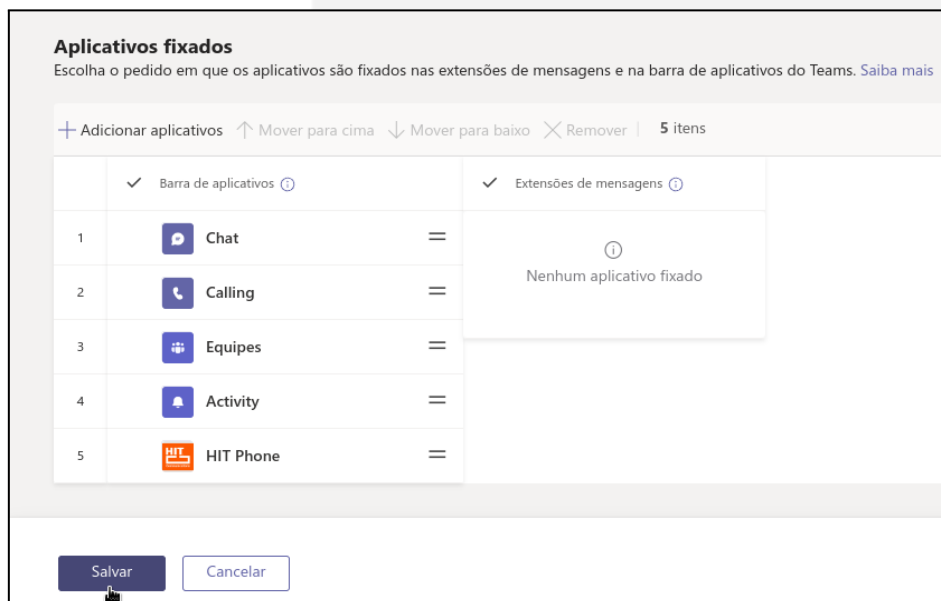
Aplicativos fixados

Escolha o pedido em que os aplicativos são fixados nas extensões de mensagens e na barra de aplicativos do Teams. Saiba mais

+ Adicionar aplicativos ↑ Mover para cima ↓ Mover para baixo ✕ Remover | 5 itens

| | ✓ Barra de aplicativos ⓘ | ✓ Extensões de mensagens ⓘ |
|---|---|---|
| 1 | Chat | ⓘ Nenhum aplicativo fixado |
| 2 | Calling | |
| 3 | Equipes | |
| 4 | Activity | |
| 5 | HIT Phone | |

Salvar Cancelar